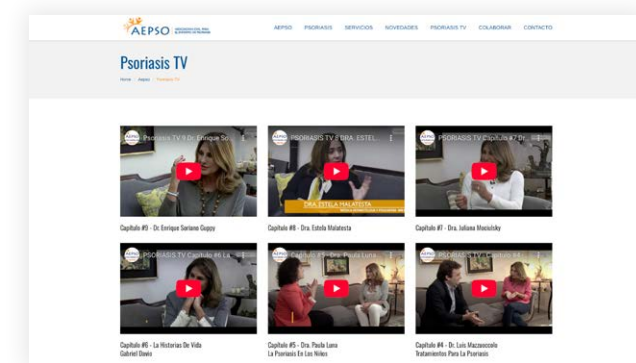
AEPSO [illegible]

AEPSO PSORIASIS SERVICIOS NOVEDADES PSORIASIS TV COLABORAR CONTACTO

Psoriasis TV

Home / Aepso / Psoriasis TV

Psoriasis TV 9 Dr. Enrique So...

Capítulo #9 - Dr. Enrique Soriano Guppy

PSORIASIS TV - DRA. ESTEL...

DRA. ESTELA MALATESTA

Capítulo #8 - Dra. Estela Malatesta

PSORIASIS TV Capitulo 7 Dr...

Capítulo #7 - Dra. Juliana Mociulsky

PSORIASIS TV Capitulo #6 La...

Capítulo #6 - La Historias De Vida Gabriel Davio

Psoriasis TV #5 - Dra. Paula Luna

Capítulo #5 - Dra. Paula Luna La Psoriasis En Los Niños

PSORIASIS TV Capitulo 4 Dr...

Capítulo #4 - Dr. Luis Mazzuoccolo Tratamientos Para La Psoriasis